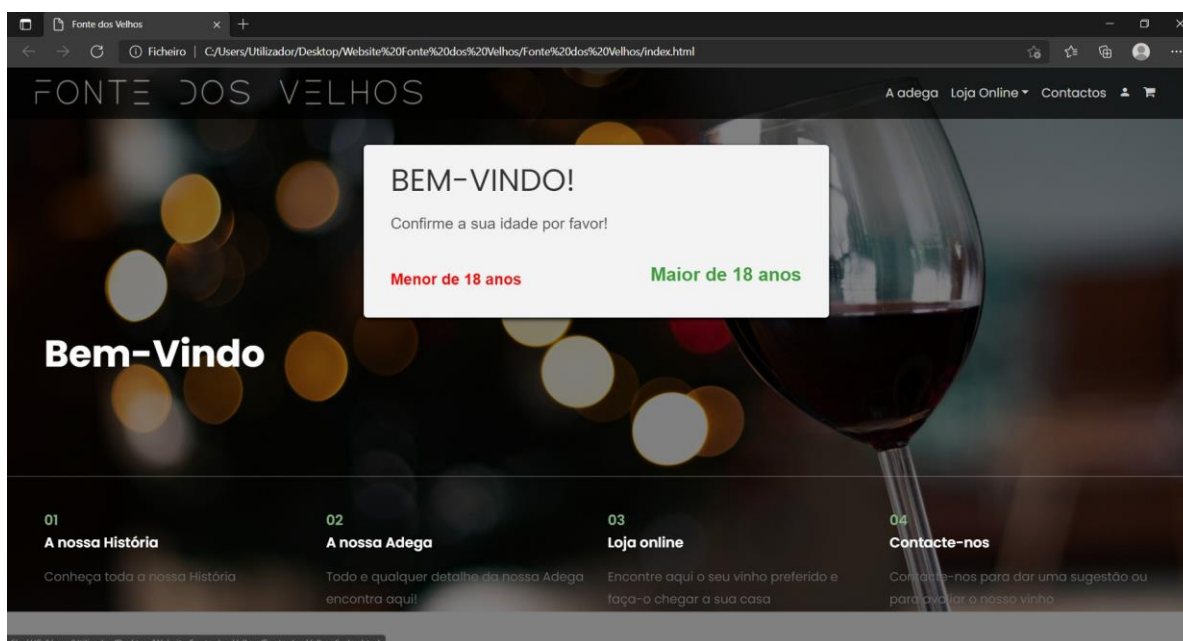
Fonte dos Velhos

Ficheiro | C:/Users/Utilizador/Desktop/Website%20Fonte%20dos%20Velhos/Fonte%20dos%20Velhos/index.html

FONTE DOS VELHOS

A adega Loja Online Contactos

BEM-VINDO!

Confirme a sua idade por favor!

Menor de 18 anos

Maior de 18 anos

Bem-Vindo

01
A nossa História
Conheça toda a nossa História

02
A nossa Adega
Todo e qualquer detalhe da nossa Adega encontra aqui!

03
Loja online
Encontre aqui o seu vinho preferido e faça-o chegar a sua casa

04
Contacte-nos
Co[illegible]-nos para dar uma sugestão ou para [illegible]ar o nosso vinho